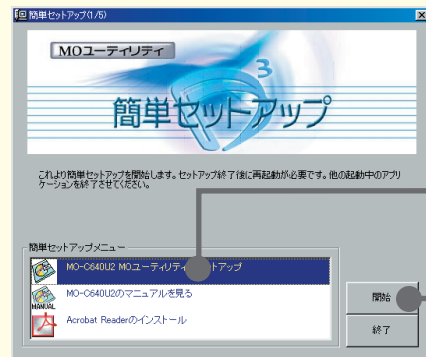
簡単セットアップ(1/5)

MOユーティリティ

簡単セットアップ

これより簡単セットアップを開始します。セットアップ終了後に再起動が必要です。他の起動中のアプリケーションを終了させてください。

簡単セットアップメニュー

MO-C640U2 MOユーティリティ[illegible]ットアップ

MO-C640U2のマニュアルを見る

MANUAL

Acrobat Readerのインストール

開始

終了